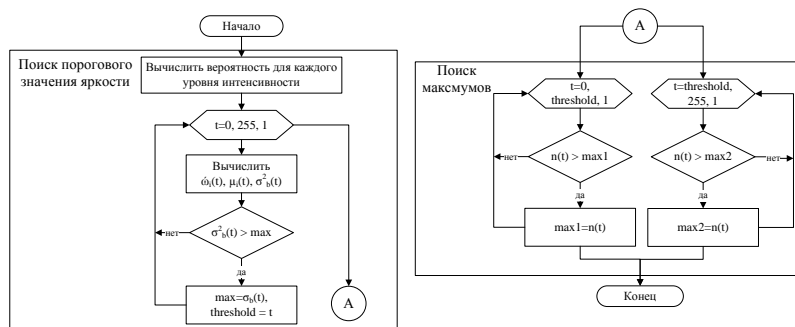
Начало

Поиск порогового значения яркости

Вычислить вероятность для каждого уровня интенсивности

t=0, 255, 1

Вычислить $\acute{\omega}_i(t)$, $\mu_i(t)$, $\sigma^2_b(t)$

$\sigma^2_b(t) > \max$

нет

да

max=$\sigma_b(t)$, threshold = t

A

A

Поиск максмумов

t=0, threshold, 1

t=threshold, 255, 1

n(t) > max1

n(t) > max2

нет

нет

да

да

max1=n(t)

max2=n(t)

Конец